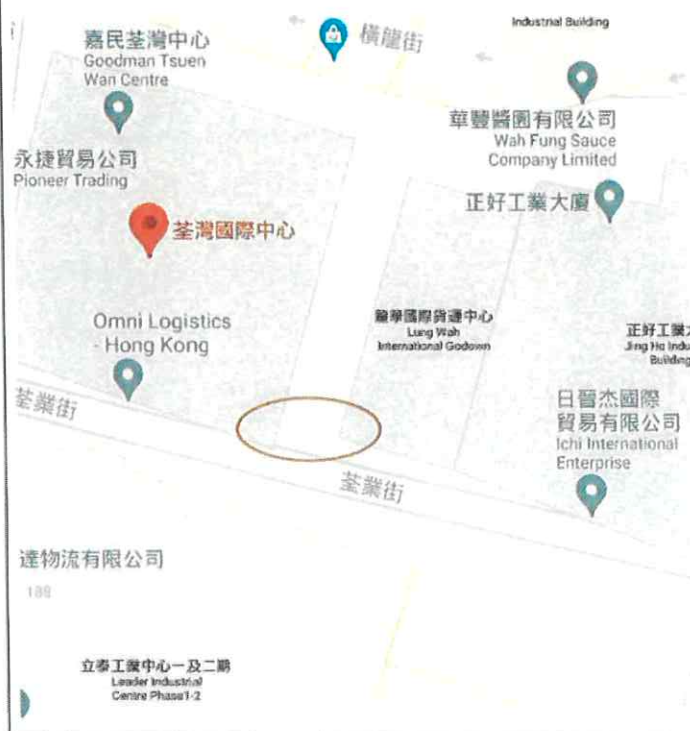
橫龍街

Industrial Building

嘉民荃灣中心
Goodman Tsuen Wan Centre

華豐醬園有限公司
Wah Fung Sauce Company Limited

永捷貿易公司
Pioneer Trading

正好工業大廈

荃灣國際中心

龍華國際貨運中心
Lung Wah International Godown

Omni Logistics - Hong Kong

正好工業大
Jing Ho Indu
Building

荃業街

日晉杰國際貿易有限公司
Ichi International Enterprise

荃業街

達物流有限公司

189

立泰工業中心一及二期
Leader Industrial Centre Phase1-2